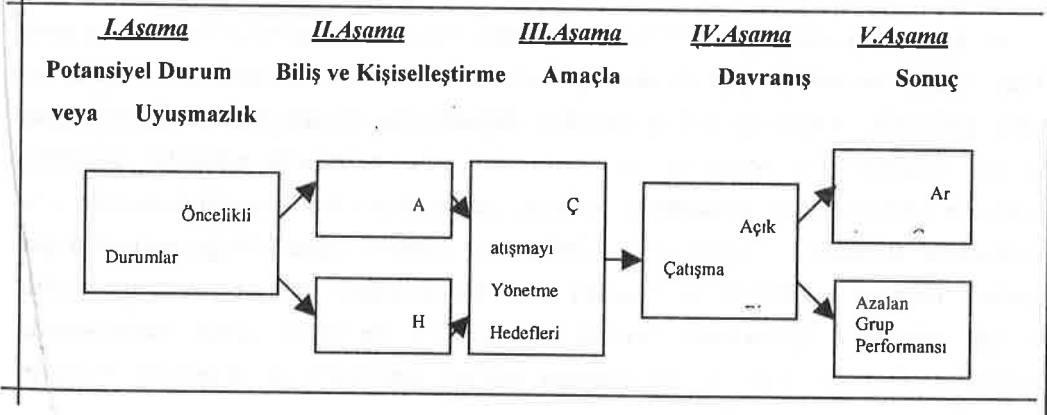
I.Aşama II.Aşama III.Aşama IV.Aşama V.Aşama

Potansiyel Durum veya Uyuşmazlık

Biliş ve Kişiselleştirme

Amaçla

Davranış

Sonuç

Öncelikli Durumlar

A

H

Ç atışmayı Yönetme Hedefleri

Açık Çatışma

Ar

Azalan Grup Performansı